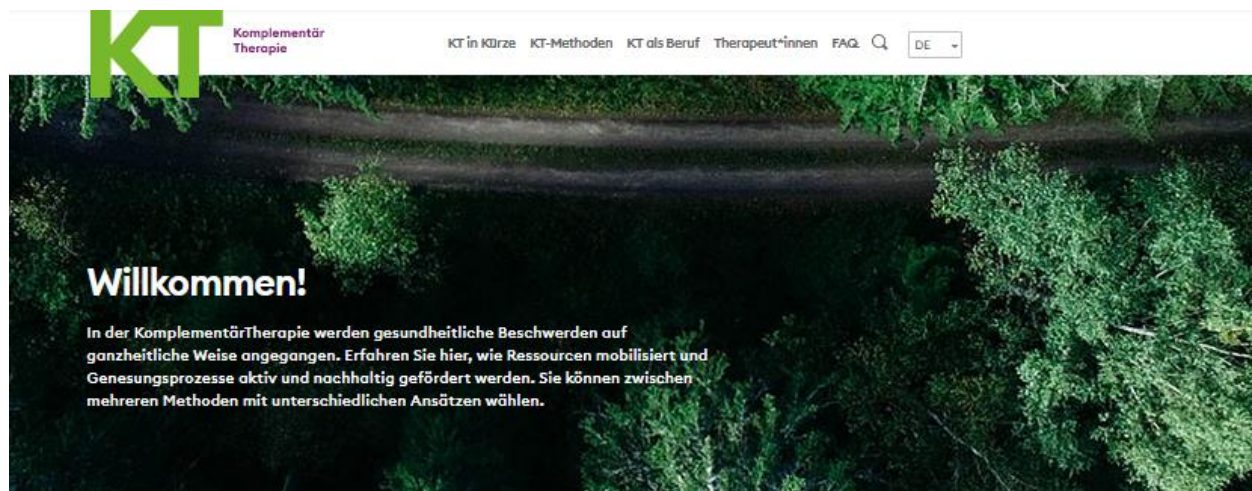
KT Komplementär Therapie

KT in Kürze KT-Methoden KT als Beruf Therapeut*innen FAQ DE

Willkommen!

In der KomplementärTherapie werden gesundheitliche Beschwerden auf ganzheitliche Weise angegangen. Erfahren Sie hier, wie Ressourcen mobilisiert und Genesungsprozesse aktiv und nachhaltig gefördert werden. Sie können zwischen mehreren Methoden mit unterschiedlichen Ansätzen wählen.